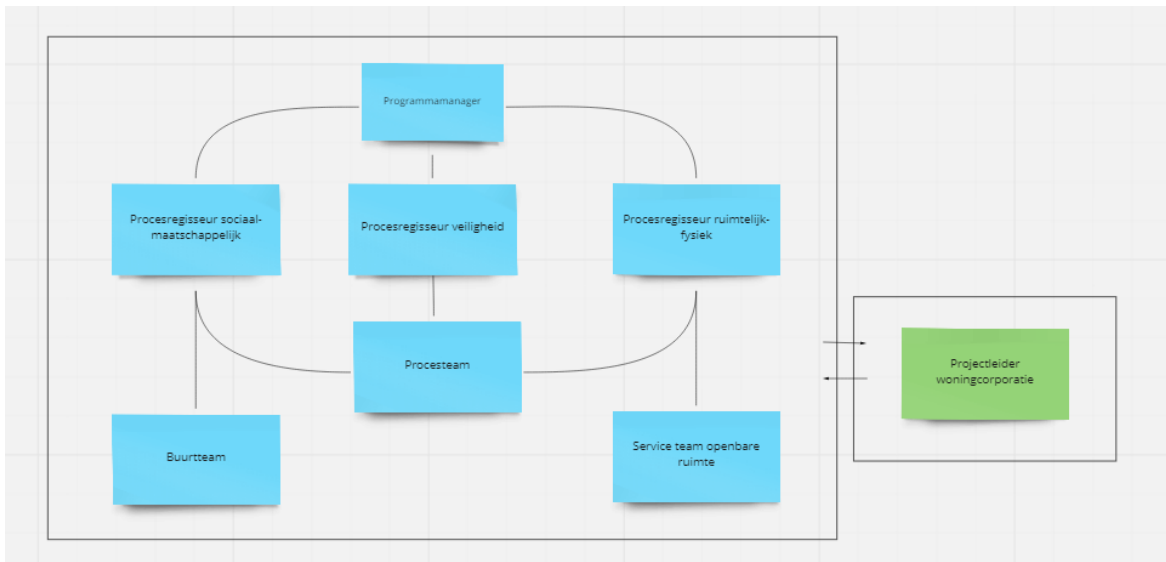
Programmamanager

Procesregisseur sociaal-maatschappelijk

Procesregisseur veiligheid

Procesregisseur ruimtelijk-fysiek

Procesteam

Buurtteam

Service team openbare ruimte

Projectleider woningcorporatie